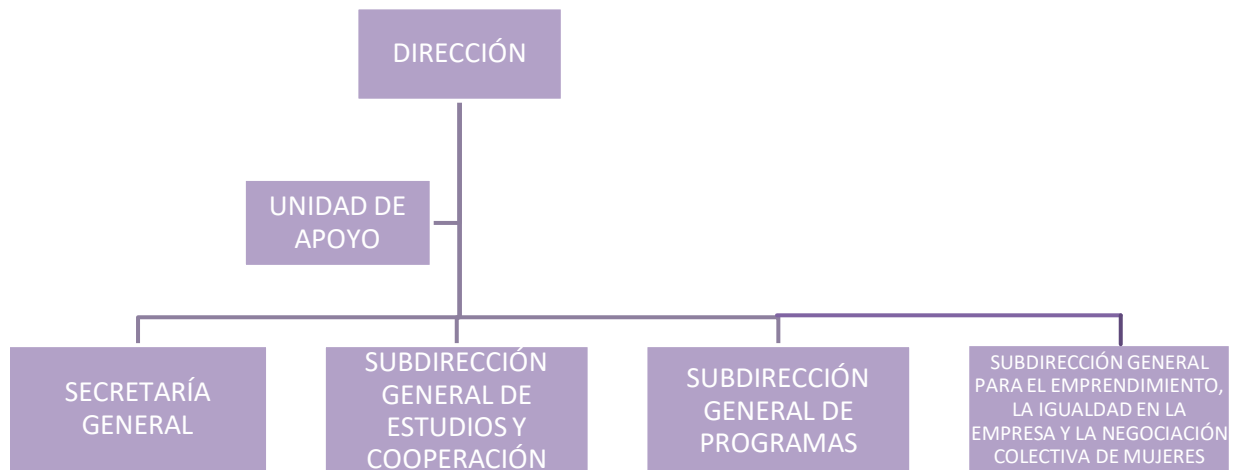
DIRECCIÓN

UNIDAD DE APOYO

SECRETARÍA GENERAL

SUBDIRECCIÓN GENERAL DE ESTUDIOS Y COOPERACIÓN

SUBDIRECCIÓN GENERAL DE PROGRAMAS

SUBDIRECCIÓN GENERAL PARA EL EMPRENDIMIENTO, LA IGUALDAD EN LA EMPRESA Y LA NEGOCIACIÓN COLECTIVA DE MUJERES